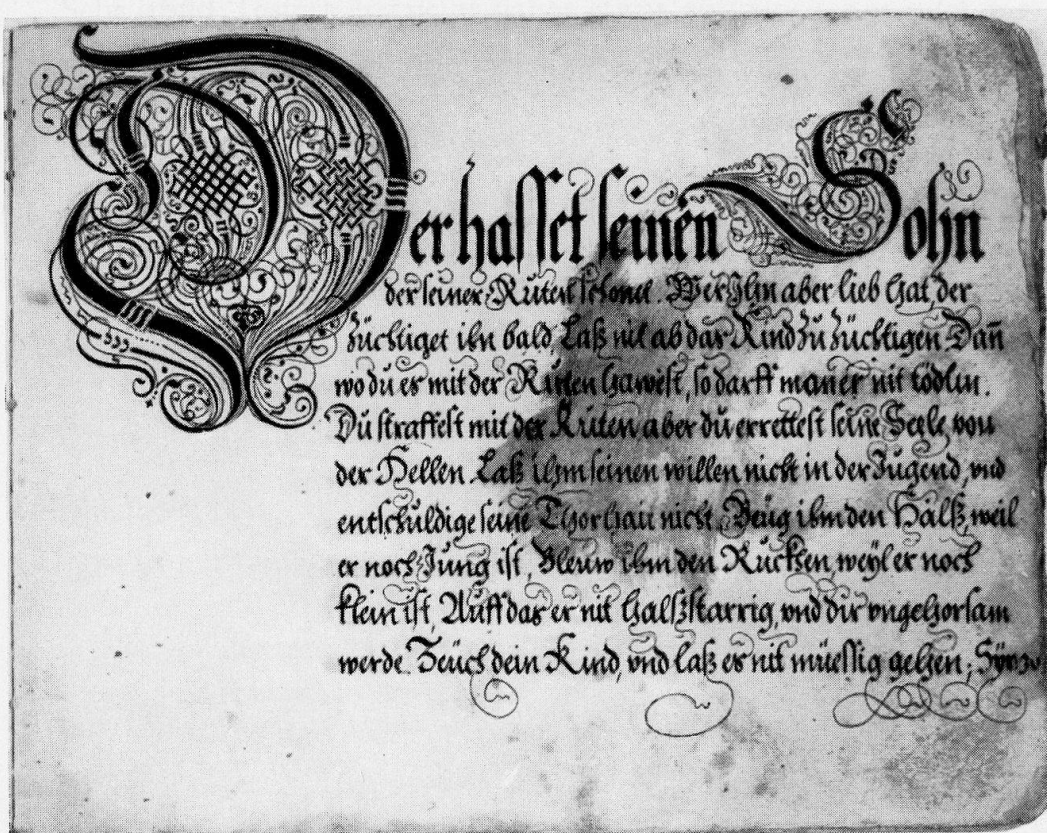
Der hasset seinen Sohn der seiner Ruten schonet. Wer Jhn aber lieb hat, der züchtiget ihn bald, Laß nit ab das Kind zu züchtigen Dann wo du es mit der Ruten hauwest, so darff man er nit tödtn. Du straffest mit der Ruten aber du errettest seine Seele von der Hellen Laß ihm seinen willen nicht in der Jugend, und entschuldige seine Thorheit nicht. Beig ihm den Halß, weil er noch Jung ist, Bleuw ihm den Rücken, weyl er noch klein ist, Auff das er nit halßstarrig, und dir ungehorsam werde. Zeuch dein Kind, und laß es nit müessig gehen, Syr.30